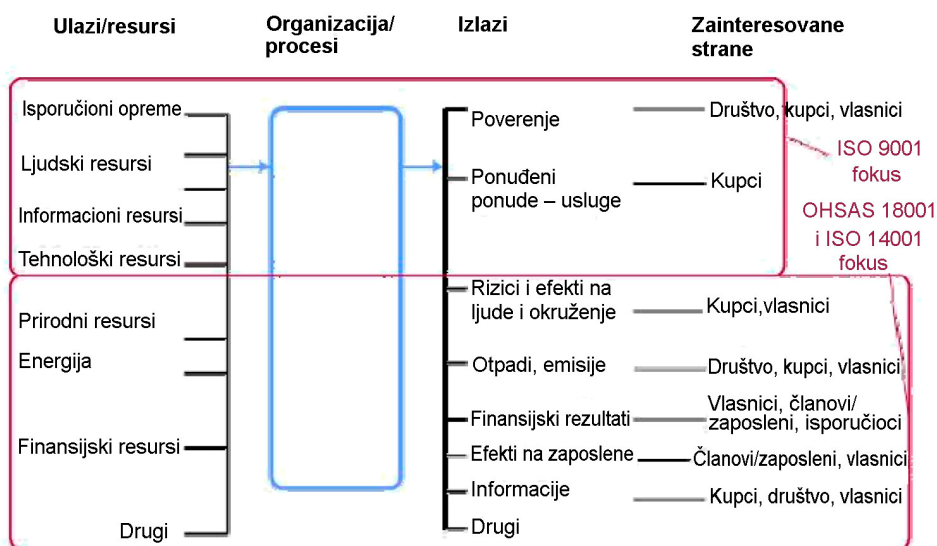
Ulazi/resursi

Organizacija/ procesi

Izlazi

Zainteresovane strane

Isporučioni opreme

Ljudski resursi

Informacioni resursi

Tehnološki resursi

Prirodni resursi

Energija

Finansijski resursi

Drugi

Poverenje

Ponuđeni ponude – usluge

Rizici i efekti na ljude i okruženje

Otpadi, emisije

Finansijski rezultati

Efekti na zaposlene

Informacije

Drugi

Društvo, kupci, vlasnici

Kupci

Kupci,vlasnici

Društvo, kupci, vlasnici

Vlasnici, članovi/ zaposleni, isporučioci

Članovi/zaposleni, vlasnici

Kupci, društvo, vlasnici

ISO 9001 fokus

OHSAS 18001 i ISO 14001 fokus